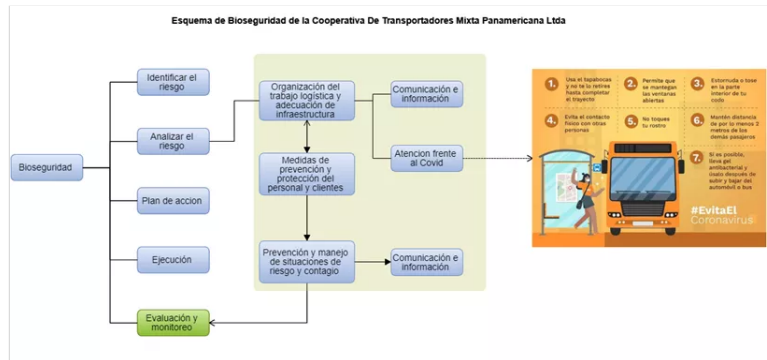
Esquema de Bioseguridad de la Cooperativa De Transportadores Mixta Panamericana Ltda

Bioseguridad

Identificar el riesgo

Analizar el riesgo

Plan de accion

Ejecución

Evaluación y monitoreo

Organización del trabajo logística y adecuación de infraestructura

Medidas de prevención y protección del personal y clientes

Prevención y manejo de situaciones de riesgo y contagio

Comunicación e información

Atencion frente al Covid

Comunicación e información

1. Usa el tapabocas y no te lo retires hasta completar el trayecto

2. Permite que se mantengan las ventanas abiertas

3. Estornuda o tose en la parte interior de tu codo

4. Evita el contacto físico con otras personas

5. No toques tu rostro

6. Mantén distancia de por lo menos 2 metros de los demás pasajeros

7. Si es posible, lleva gel antibacterial y úsalo después de subir y bajar del automóvil o bus

#EvitaEl Coronavirus